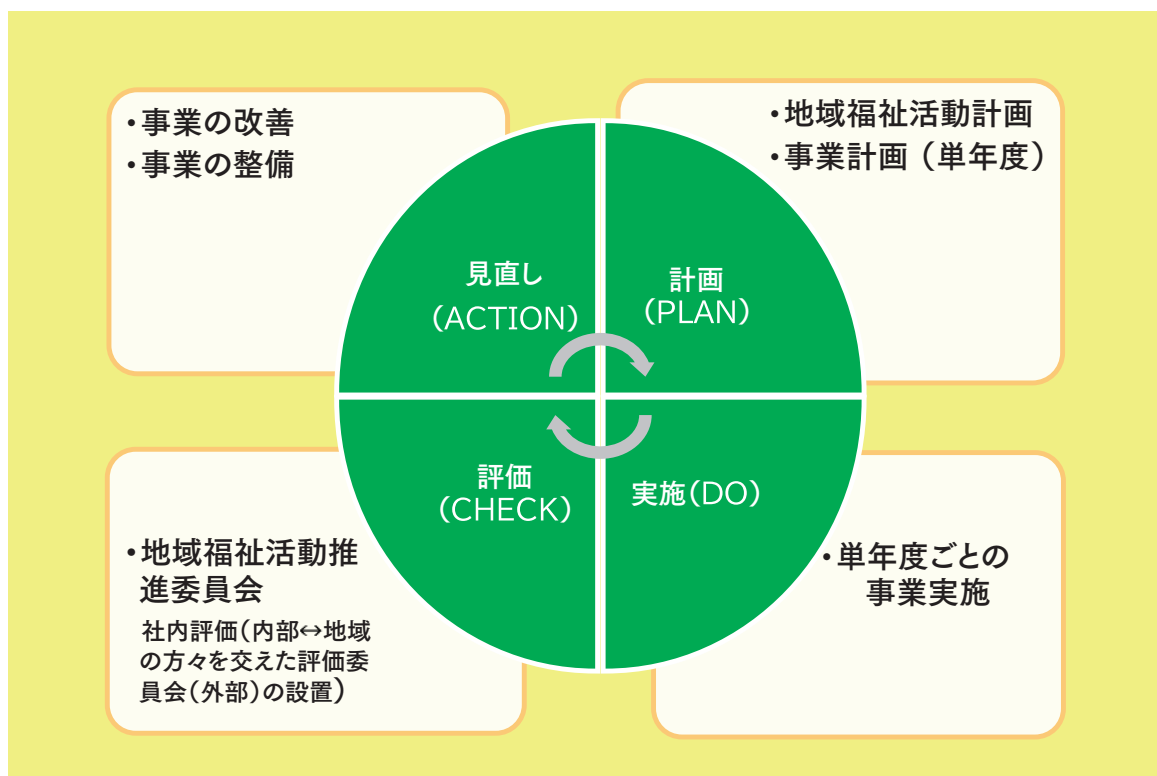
・事業の改善
・事業の整備

・地域福祉活動計画
・事業計画（単年度）

見直し
（ACTION）

計画
（PLAN）

評価
（CHECK）

実施（DO）

・地域福祉活動推進委員会
社内評価（内部↔地域の方々を交えた評価委員会（外部）の設置）

・単年度ごとの事業実施